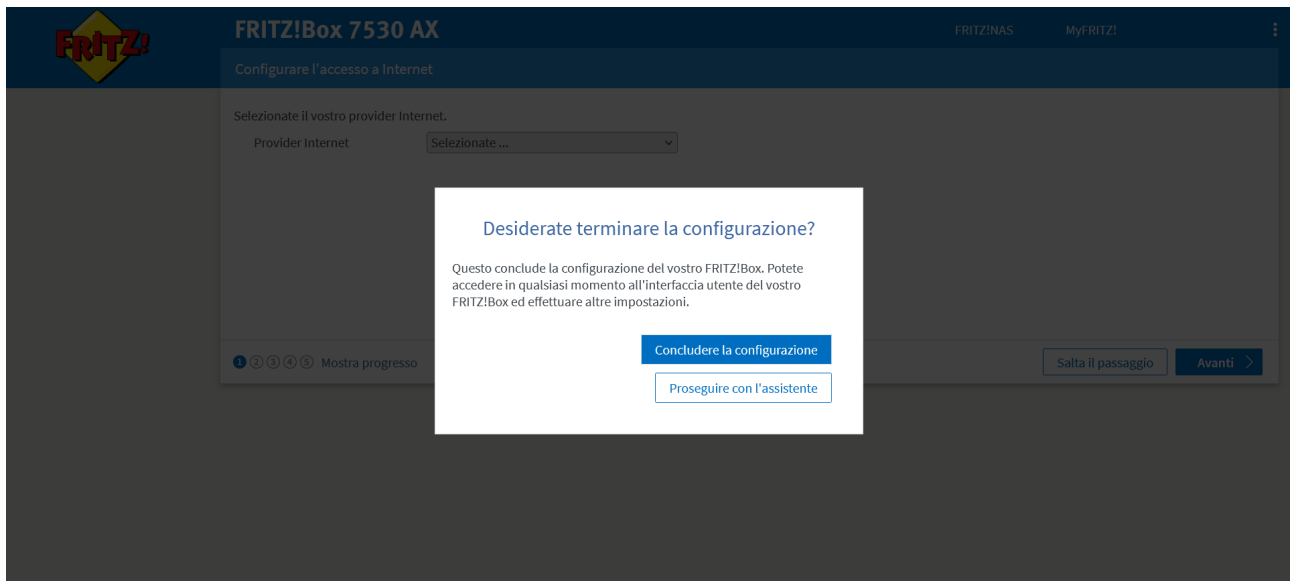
FRITZ!

FRITZ!Box 7530 AX

FRITZ!NAS MyFRITZ!

Configurare l'accesso a Internet

Selezionate il vostro provider Internet.

Provider Internet Selezionate ...

Desiderate terminare la configurazione?

Questo conclude la configurazione del vostro FRITZ!Box. Potete accedere in qualsiasi momento all'interfaccia utente del vostro FRITZ!Box ed effettuare altre impostazioni.

Concludere la configurazione

Proseguire con l'assistente

1 2 3 4 5 Mostra progresso

Salta il passaggio

Avanti